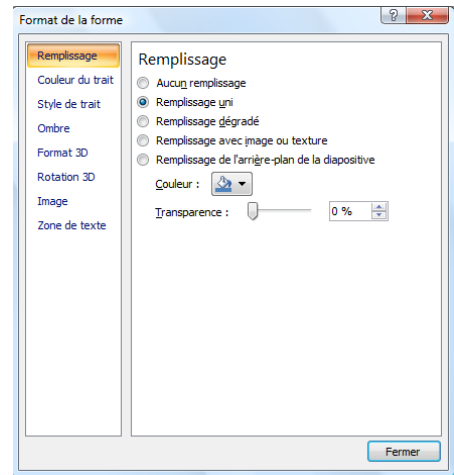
Format de la forme

?

Remplissage
Couleur du trait
Style de trait
Ombre
Format 3D
Rotation 3D
Image
Zone de texte

Remplissage

Aucun remplissage
Remplissage uni
Remplissage dégradé
Remplissage avec image ou texture
Remplissage de l'arrière-plan de la diapositive

Couleur :

Transparence : 0 %

Fermer